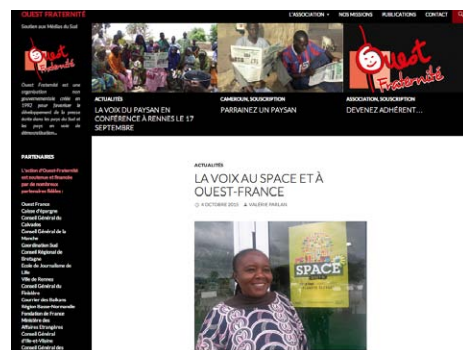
OUEST FRATERNITÉ
Soutien aux Médias du Sud

Ouest Fraternité

Ouest Fraternité est une organisation non gouvernementale créée en 1992 pour favoriser le développement de la presse écrite dans les pays du Sud et les pays en voie de démocratisation...

PARTENAIRES

L'action d'Ouest Fraternité est soutenue et financée par de nombreux partenaires fidèles :

Ouest France
Caisse d'épargne
Conseil Général du Calvados
Conseil Général de la Manche
Coordination Sud
Conseil Régional de Bretagne
Ecole de Journalisme de Lille
Ville de Rennes
Conseil Général du Finistère
Courrier des Balkans
Région Basse-Normandie
Fondation de France
Ministère des Affaires Étrangères
Conseil Général d'Ille-et-Vilaine
Conseil Général des

L'ASSOCIATION NOS MISSIONS PUBLICATIONS CONTACT

Ouest Fraternité

ACTUALITÉS
LA VOIX DU PAYSAN EN CONFÉRENCE À RENNES LE 17 SEPTEMBRE

CAMEROUN, SOUSCRIPTION
PARRAINEZ UN PAYSAN

ASSOCIATION, SOUSCRIPTION
DEVENEZ ADHÉRENT...

ACTUALITÉS
LA VOIX AU SPACE ET À OUEST-FRANCE
4 OCTOBRE 2015 VALÉRIE PARLAN

SPACE